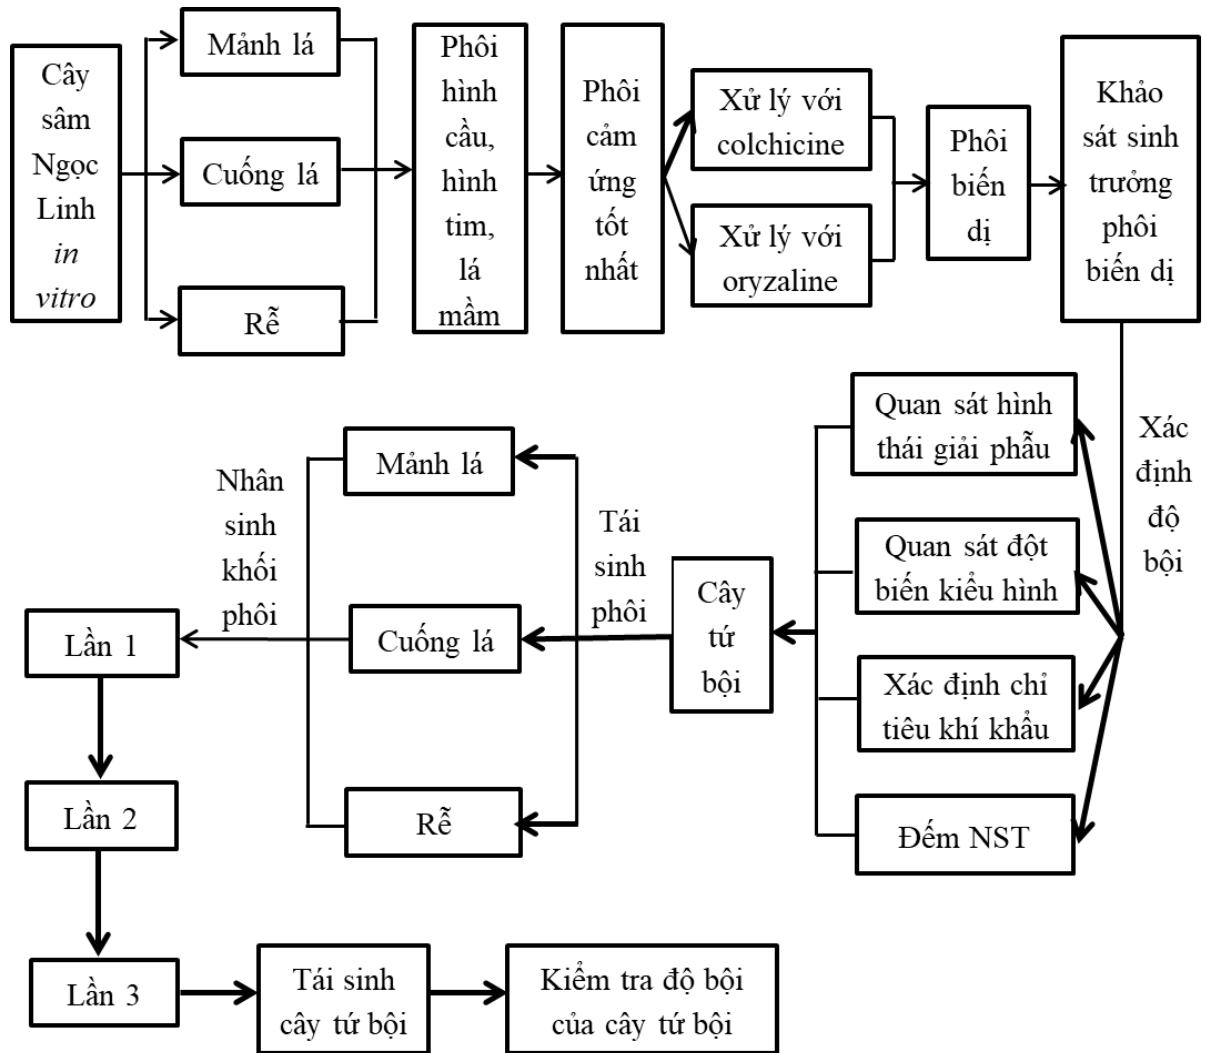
Cây sâm Ngọc Linh *in vitro*

Mảnh lá

Cuống lá

Rễ

Phôi hình cầu, hình tim, lá mầm

Phôi cảm ứng tốt nhất

Xử lý với colchicine

Xử lý với oryzaline

Phôi biến dị

Khảo sát sinh trưởng phôi biến dị

Xác định độ bội

Quan sát hình thái giải phẫu

Quan sát đột biến kiểu hình

Xác định chỉ tiêu khí khẩu

Đếm NST

Cây tứ bội

Tái sinh phôi

Mảnh lá

Cuống lá

Rễ

Nhân sinh khối phôi

Lần 1

Lần 2

Lần 3

Tái sinh cây tứ bội

Kiểm tra độ bội của cây tứ bội